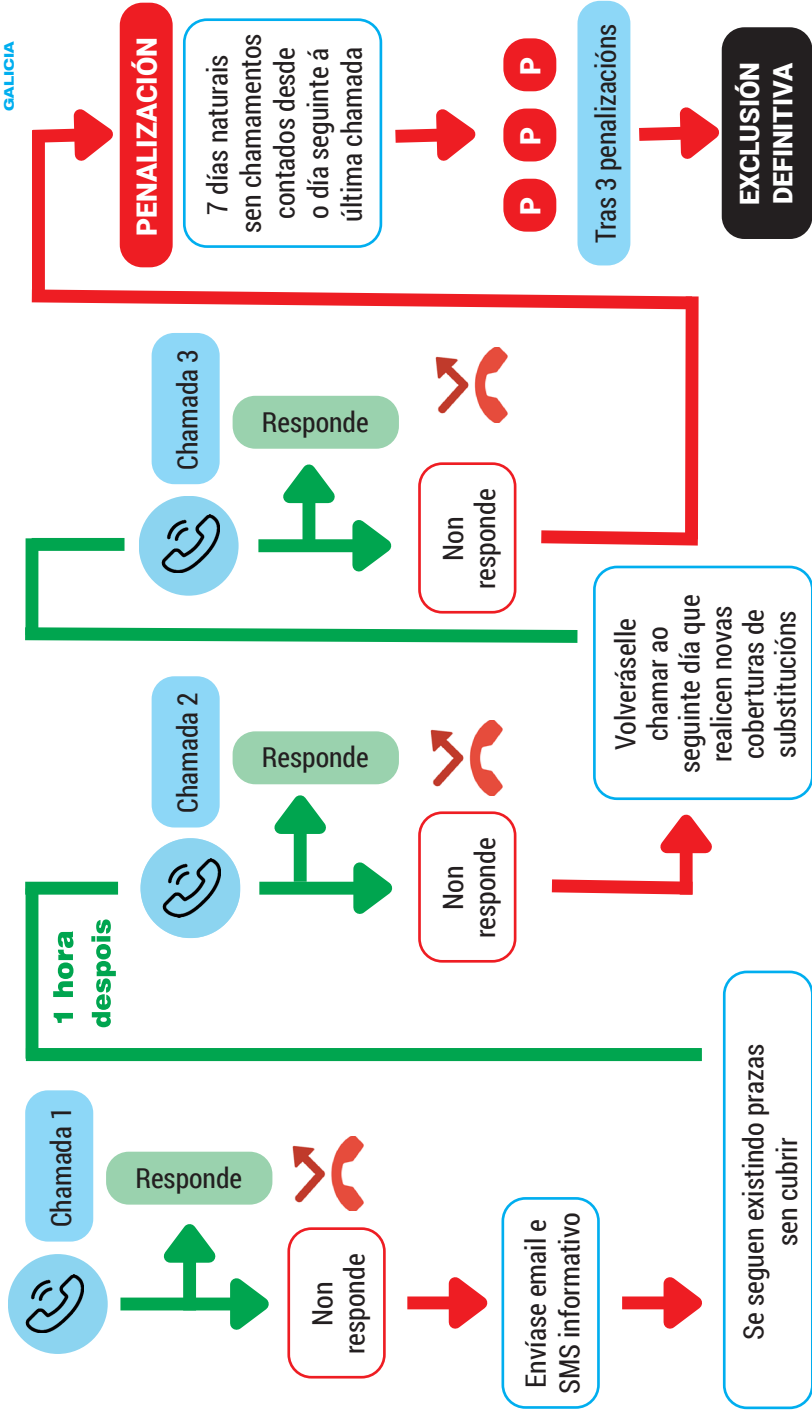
GALICIA

Chamada 1

Responde

Non responde

Envíase email e SMS informativo

Se seguen existindo prazas sen cubrir

1 hora despois

Chamada 2

Responde

Non responde

Volveráselle chamar ao seguinte día que realicen novas coberturas de substitucións

Chamada 3

Responde

Non responde

PENALIZACIÓN

7 días naturais sen chamamentos contados desde o día seguinte á última chamada

P P P

Tras 3 penalizacións

EXCLUSIÓN DEFINITIVA